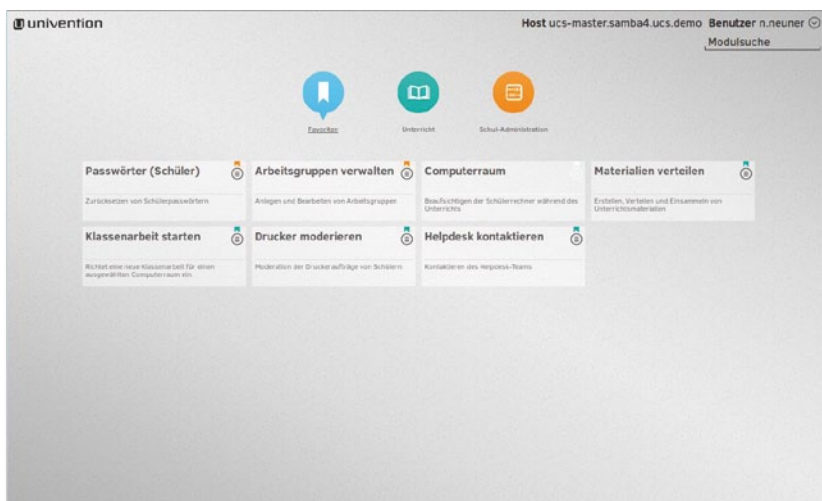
univention

Host ucs-master.samba4.ucs.demo Benutzer n.neuner

Modulsuche

Favoriten

Unterricht

Schul-Administration

Passwörter (Schüler)

Zurücksetzen von Schülerpasswörtern

Arbeitsgruppen verwalten

Anlegen und Bearbeiten von Arbeitsgruppen

Computerraum

Beaufsichtigen der Schülerrechner während des Unterrichts

Materialien verteilen

Erstellen, Verteilen und Einsammeln von Unterrichtsmaterialien

Klassenarbeit starten

Richtet eine neue Klassenarbeit für einen ausgewählten Computerraum ein.

Drucker moderieren

Moderation der Druckeraufträge von Schülern

Helpdesk kontaktieren

Kontaktieren des Helpdesk-Teams